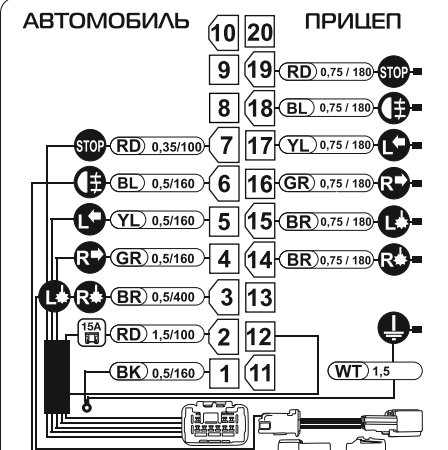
АВТОМОБИЛЬ

ПРИЦЕП

10 20

9 19 RD 0,75 / 180 STOP

8 18 BL 0,75 / 180

STOP RD 0,35/100 7 17 YL 0,75 / 180 L

BL 0,5/160 6 16 GR 0,75 / 180 R

L YL 0,5/160 5 15 BR 0,75 / 180 L

R GR 0,5/160 4 14 BR 0,75 / 180 R

L R BR 0,5/400 3 13

15A RD 1,5/100 2 12

BK 0,5/160 1 11

WT 1,5